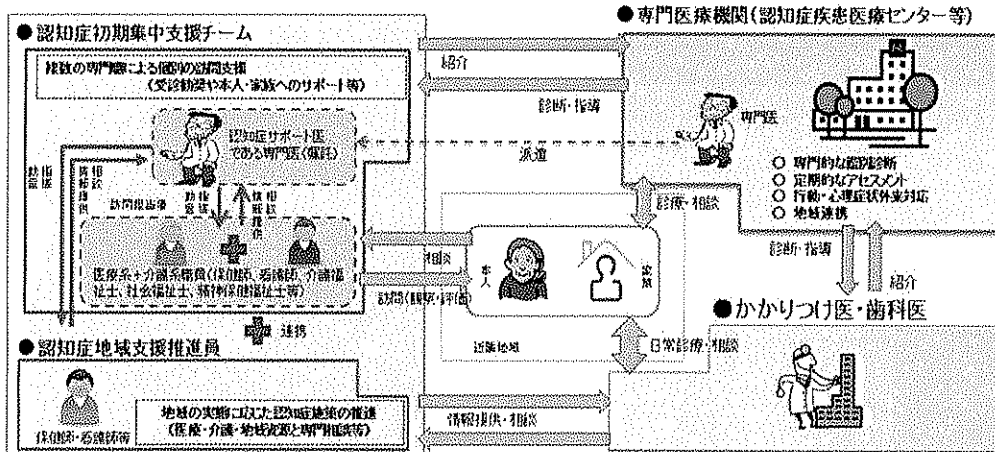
● 認知症初期集中支援チーム

複数の専門職による個別の訪問支援
（受診勧奨や本人・家族へのサポート等）

認知症サポート医である専門医（嘱託）

指導・助言

相談・情報提供

訪問担当者

助言・指導

相談・情報提供

医療系＋介護系職員（保健師、看護師、介護福祉士、社会福祉士、精神保健福祉士等）

連携

● 認知症地域支援推進員

保健師・看護師等

地域の実態に応じた認知症施策の推進
（医療・介護・地域資源と専門相談等）

紹介

診断・指導

派遣

相談

訪問（観察・評価）

本人

家族

近隣地域

診療・相談

日常診療・相談

情報提供・相談

● 専門医療機関（認知症疾患医療センター等）

専門医

○ 専門的な鑑別診断
○ 定期的なアセスメント
○ 行動・心理症状外来対応
○ 地域連携

診断・指導

紹介

● かかりつけ医・歯科医